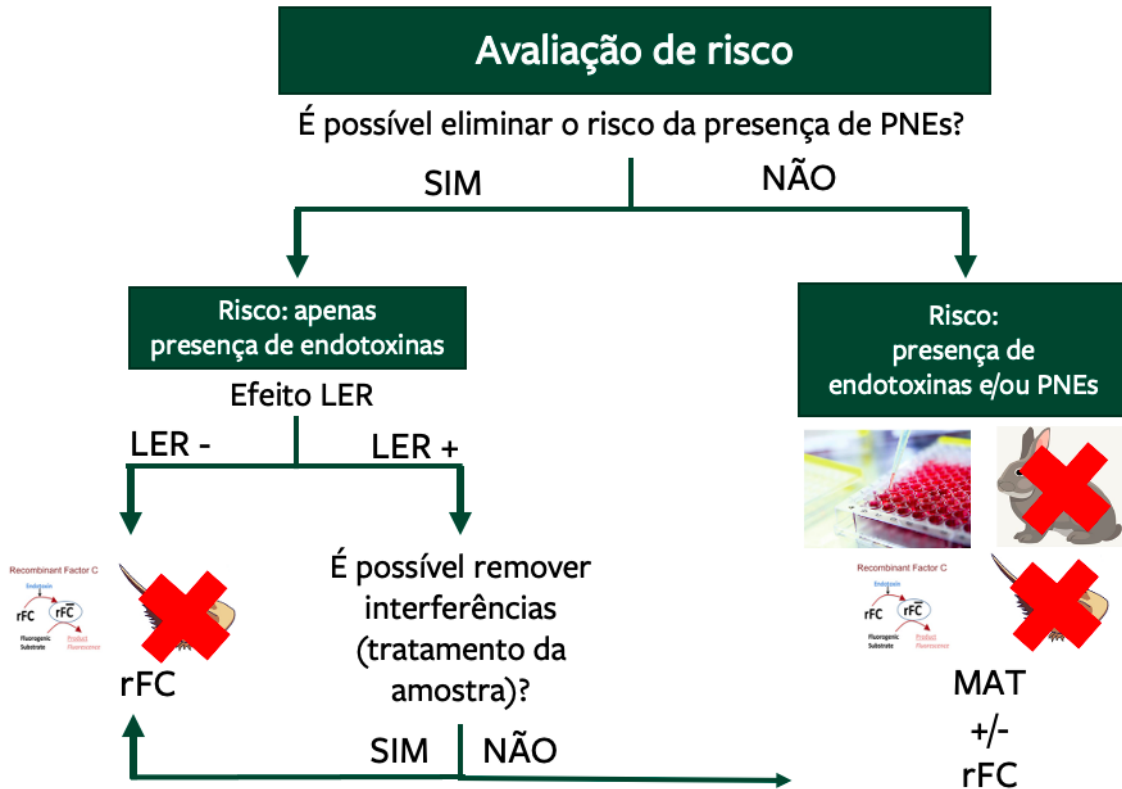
Avaliação de risco

É possível eliminar o risco da presença de PNEs?

SIM

NÃO

Risco: apenas presença de endotoxinas

Efeito LER

LER -

LER +

Recombinant Factor C

Endotoxin

rFC

rFC

Fluorogenic Substrate

Product Fluorescence

rFC

É possível remover interferências (tratamento da amostra)?

SIM

NÃO

Risco: presença de endotoxinas e/ou PNEs

Recombinant Factor C

Endotoxin

rFC

rFC

Fluorogenic Substrate

Product Fluorescence

MAT +/- rFC